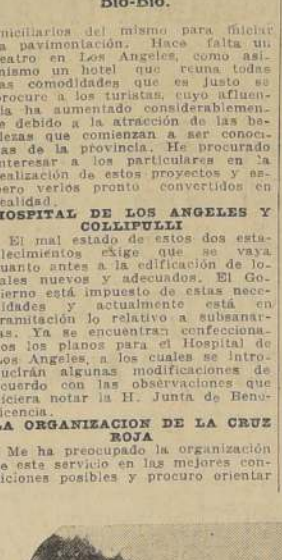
Bío-Bío.

miciliarios del mismo para iniciar a pavimentación. Hace falta un teatro en Los Angeles, como asimismo un hotel que reuna todas as comodidades que es justo se procure a los turistas, cuyo afluencia ha aumentado considerablemente debido a la atracción de las bellezas que comienzan a ser conocidas de la provincia. He procurado interesar a los particulares en la realización de estos proyectos y espero verlos pronto convertidos en realidad.

HOSPITAL DE LOS ANGELES Y COLLIPULLI

El mal estado de estos dos establecimientos exige que se vaya cuanto antes a la edificación de locales nuevos y adecuados. El Gobierno está impuesto de estas necesidades y actualmente está en tramitación lo relativo a subsanarlas. Ya se encuentran confeccionados los planos para el Hospital de Los Angeles, a los cuales se introducirán algunas modificaciones de acuerdo con las observaciones que hiciera notar la H. Junta de Beneficencia.

LA ORGANIZACION DE LA CRUZ ROJA

Me ha preocupado la organización de este servicio en las mejores condiciones posibles y procuro orientar